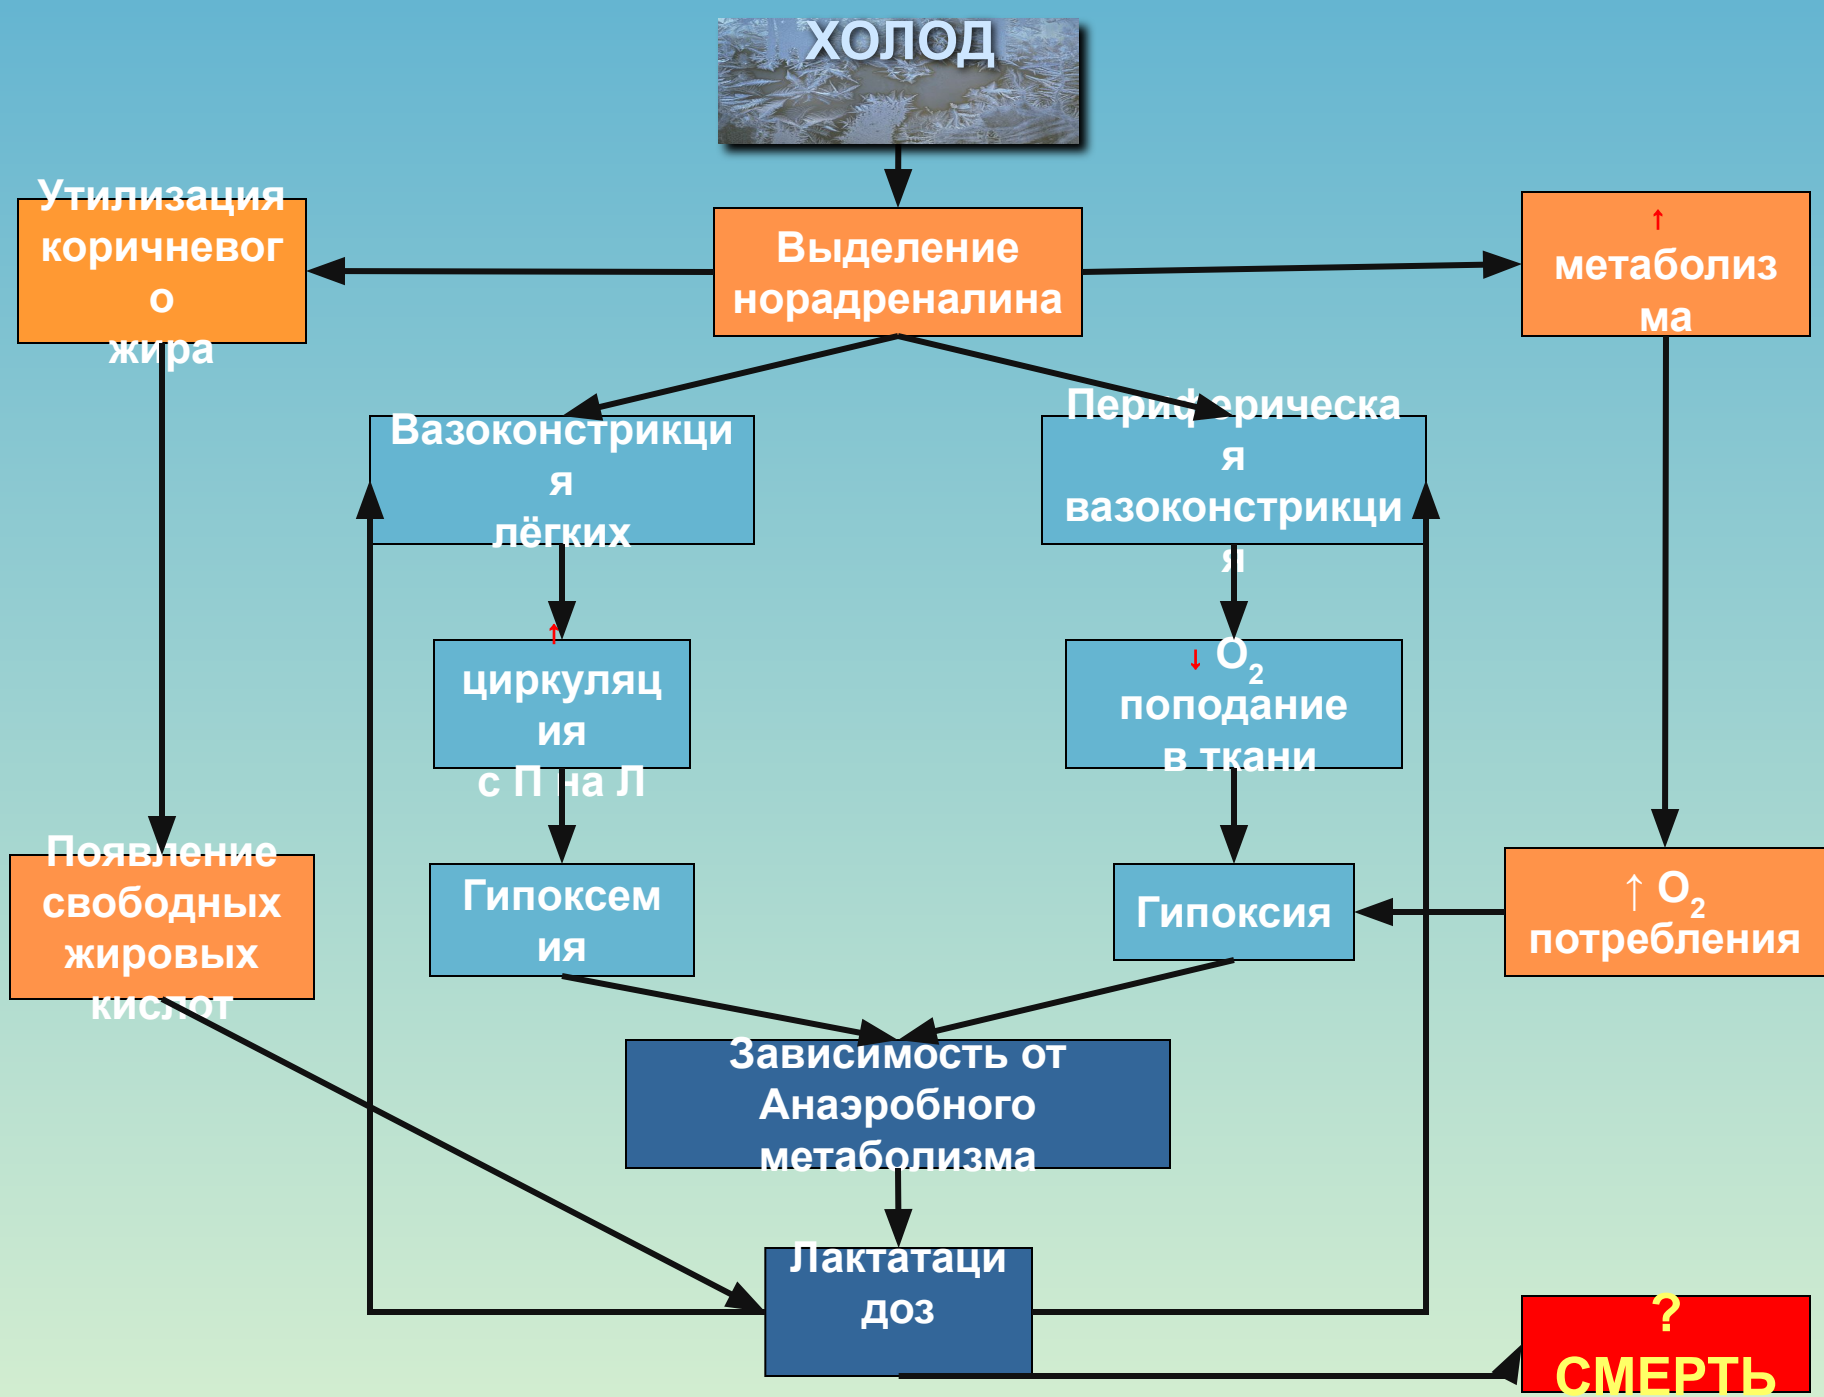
ХОЛОД

Утилизация коричневого жира

Выделение норадреналина

↑ метаболизма

Вазоконстрикция лёгких

Периферическая вазоконстрикция

↑ циркуляция с П на Л

↓ $O_2$ поподание в ткани

Появление свободных жировых кислот

Гипоксемия

Гипоксия

↑ $O_2$ потребления

Зависимость от Анаэробного метаболизма

Лактатацидоз

? СМЕРТЬ